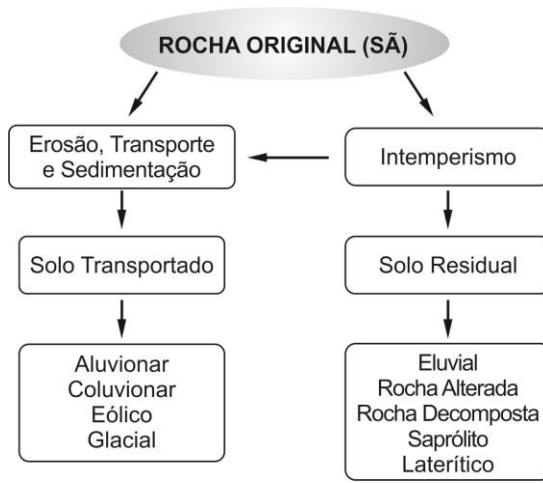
ROCHA ORIGINAL (SÃ)

Erosão, Transporte e Sedimentação

Intemperismo

Solo Transportado

Solo Residual

Aluvionar
Coluvionar
Eólico
Glacial

Eluvial
Rocha Alterada
Rocha Decomposta
Saprólito
Laterítico